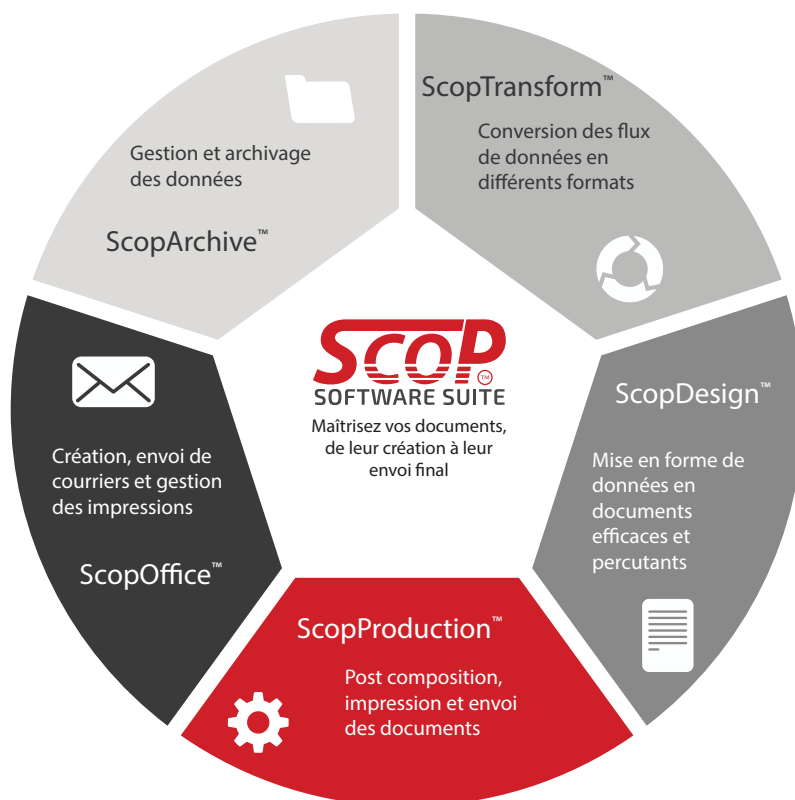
Gestion et archivage des données

ScopArchive™

ScopTransform™

Conversion des flux de données en différents formats

SCOP™
SOFTWARE SUITE
Maîtrisez vos documents, de leur création à leur envoi final

ScopDesign™

Mise en forme de données en documents efficaces et percutants

Création, envoi de courriers et gestion des impressions

ScopOffice™

ScopProduction™

Post composition, impression et envoi des documents